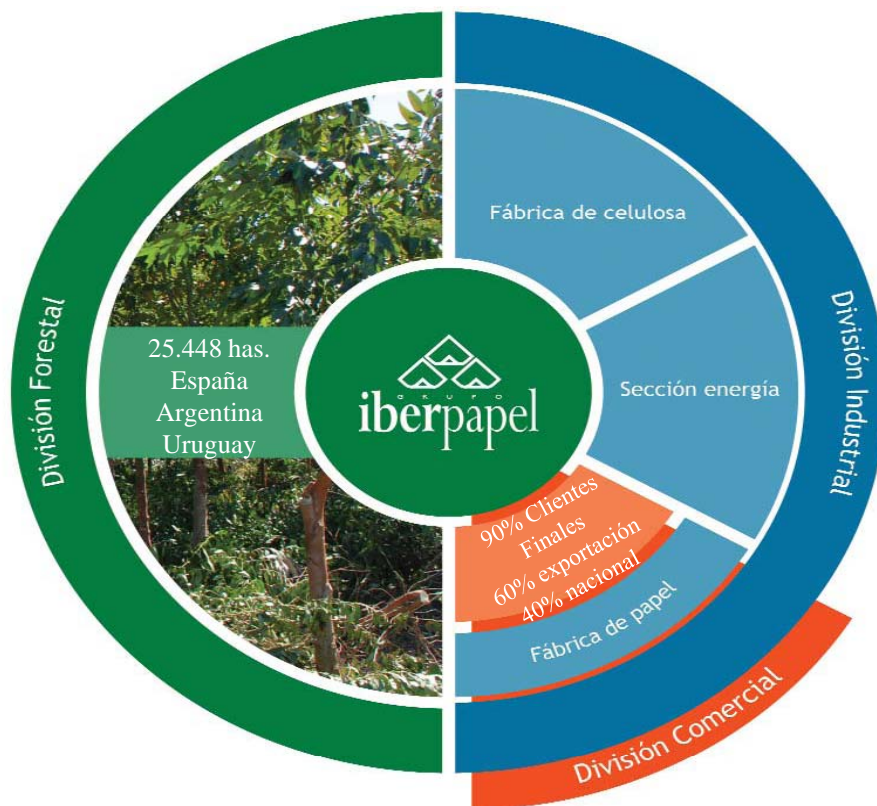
División Forestal

25.448 has.
España
Argentina
Uruguay

GRUPO
iberpapel

Fábrica de celulosa

Sección energía

División Industrial

90% Clientes Finales
60% exportación
40% nacional

Fábrica de papel

División Comercial